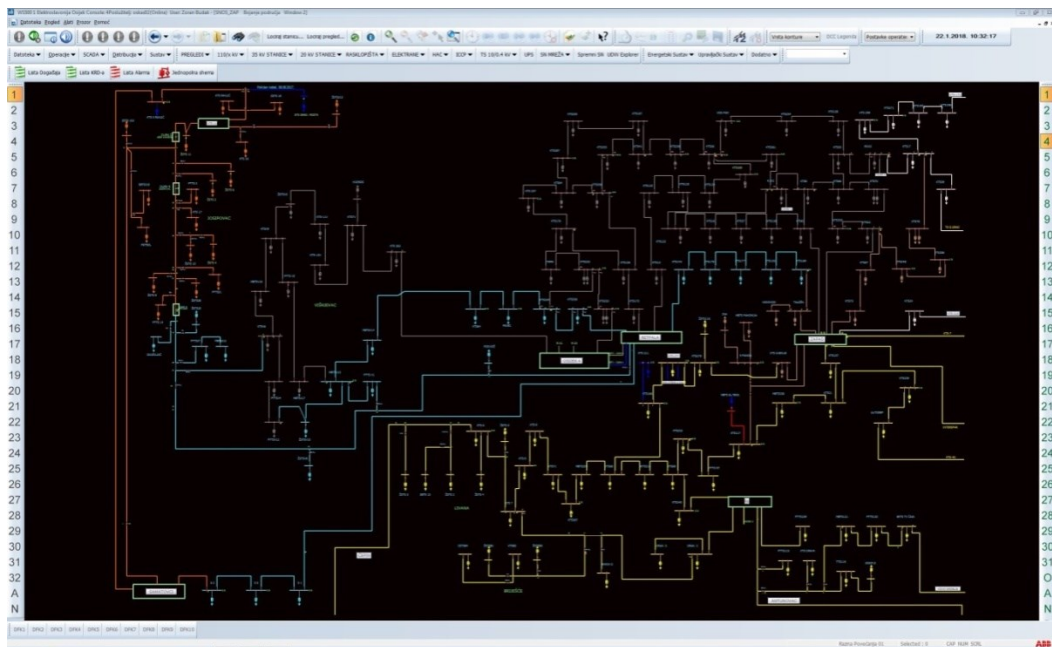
Datoteka Pogled Alati Prozor Pomoć

Lociraj stanicu... Lociraj pregled...

Vrsta Alarma

Postavke operatera

22.1.2018. 10:32:17

Datoteka Operacije SCADA Distribucija Sustav PREGLEDI 110/x kV 20 kV STANICE 20 kV STANICE RASKLOPIŠTA ELEKTRANE HAC EDP TS 10/0,4 kV UPS SN MREŽA Spremi SN UDW Explorer Energetski Sustav Upravljački Sustav Dodatno

Lista Događaja Lista KRD-a Lista Alarma Jednopolna shema

1
2
3
4
5
6
7
8
9
10
11
12
13
14
15
16
17
18
19
20
21
22
23
24
25
26
27
28
29
30
31
32
A
N

OSIJEK

VUKOVAR

LOVRAN

DP01 DP02 DP03 DP04 DP05 DP06 DP07 DP08 DP09 DP10

ABB